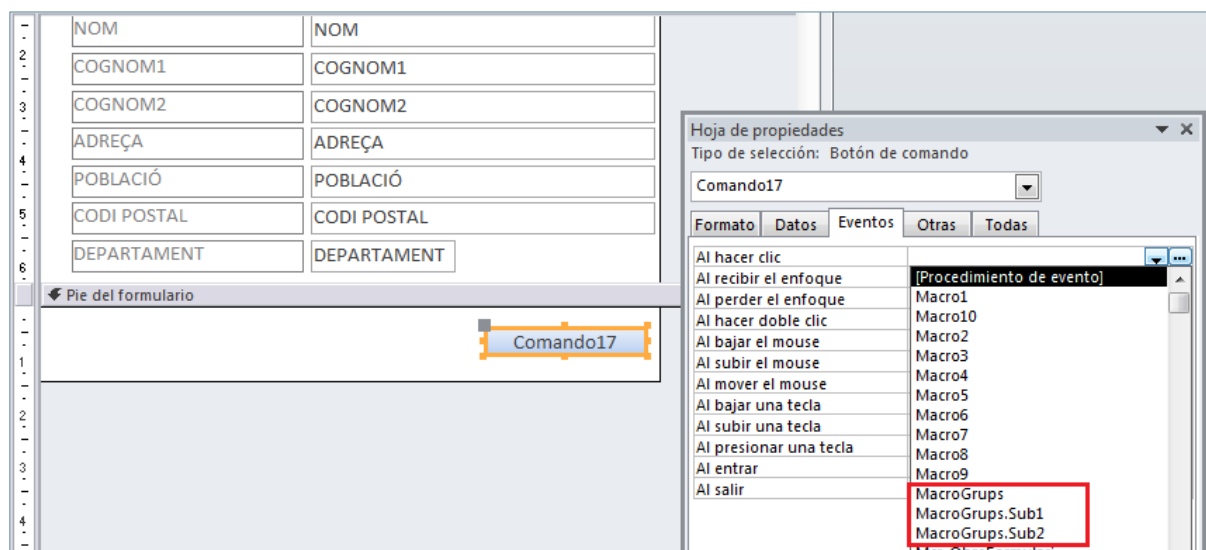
| | |
|---|---|
| NOM | NOM |
| COGNOM1 | COGNOM1 |
| COGNOM2 | COGNOM2 |
| ADREÇA | ADREÇA |
| POBLACIÓ | POBLACIÓ |
| CODI POSTAL | CODI POSTAL |
| DEPARTAMENT | DEPARTAMENT |

Pie del formulario

Comando17

Hoja de propiedades
Tipo de selección: Botón de comando

Comando17

Formato | Datos | Eventos | Otras | Todas

Al hacer clic
Al recibir el enfoque
Al perder el enfoque
Al hacer doble clic
Al bajar el mouse
Al subir el mouse
Al mover el mouse
Al bajar una tecla
Al subir una tecla
Al presionar una tecla
Al entrar
Al salir

[Procedimiento de evento]
Macro1
Macro10
Macro2
Macro3
Macro4
Macro5
Macro6
Macro7
Macro8
Macro9
MacroGrups
MacroGrups.Sub1
MacroGrups.Sub2
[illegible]

2
3
4
5
6
1
2
3
4